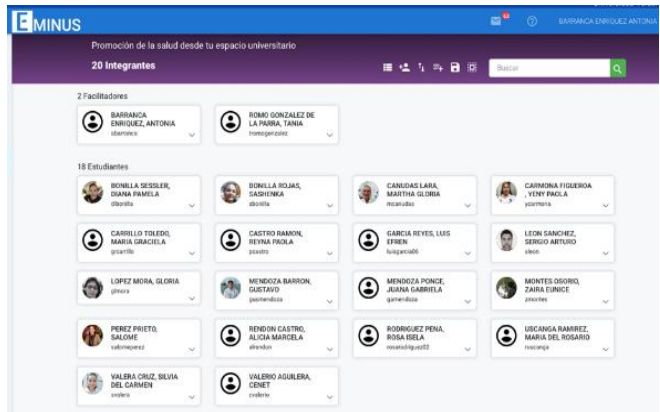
EMINUS

BARRANCA ENRIQUEZ ANTONIA

Promoción de la salud desde tu espacio universitario

20 Integrantes

Buscar

2 Facilitadores

BARRANCA ENRIQUEZ, ANTONIA
abarranca

ROMO GONZALEZ DE LA PARRA, TANIA
tromogonzalez

18 Estudiantes

BONILLA SESSLER, DIANA PAMELA
dbonilla

BONILLA ROJAS, SASHENKA
sbonilla

CANUDAS LARA, MARTHA GLORIA
mcanudas

CARMONA FIGUEROA, YENY PAOLA
ycarmona

CARRILLO TOLEDO, MARIA GRACIELA
gcarrillo

CASTRO RAMON, REYNA PAOLA
pcastro

GARCIA REYES, LUIS EFREN
luisgarcia06

LEON SANCHEZ, SERGIO ARTURO
sleon

LOPEZ MORA, GLORIA
glmora

MENDOZA BARRON, GUSTAVO
gusmendoza

MENDOZA PONCE, JUANA GABRIELA
gamendoza

MONTES OSORIO, ZAIRA EUNICE
zmontes

PEREZ PRIETO, SALOME
salomeperez

RENDON CASTRO, ALICIA MARCELA
alrendon

RODRIGUEZ PENA, ROSA ISELA
rosarodriguez02

USCANGA RAMIREZ, MARIA DEL ROSARIO
ruscanga

VALERA CRUZ, SILVIA DEL CARMEN
svalera

VALERIO AGUILERA, CENET
cvalerio